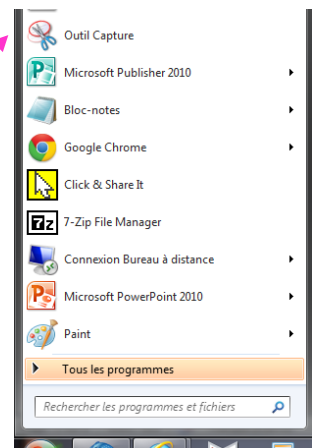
Outil Capture

Microsoft Publisher 2010

Bloc-notes

Google Chrome

Click & Share It

7z

7-Zip File Manager

Connexion Bureau à distance

Microsoft PowerPoint 2010

Paint

Tous les programmes

Rechercher les programmes et fichiers